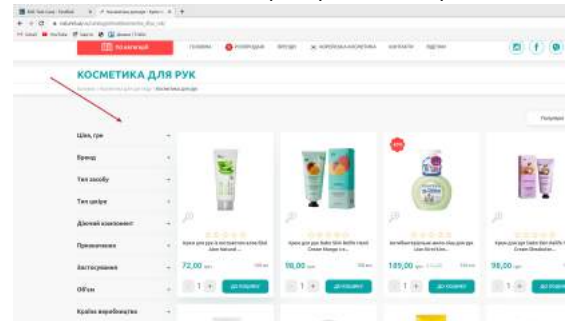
ПО КАТАЛОГУ

КОСМЕТИКА ДЛЯ РУК

Ціна, грн

Бренд

Тип засобу

Тип шкіри

Діючий компонент

Призначення

Застосування

Об'єм

Країна виробництва

72,00

98,00

109,00

98,00

ДО КОШИКА

ДО КОШИКА

ДО КОШИКА

ДО КОШИКА